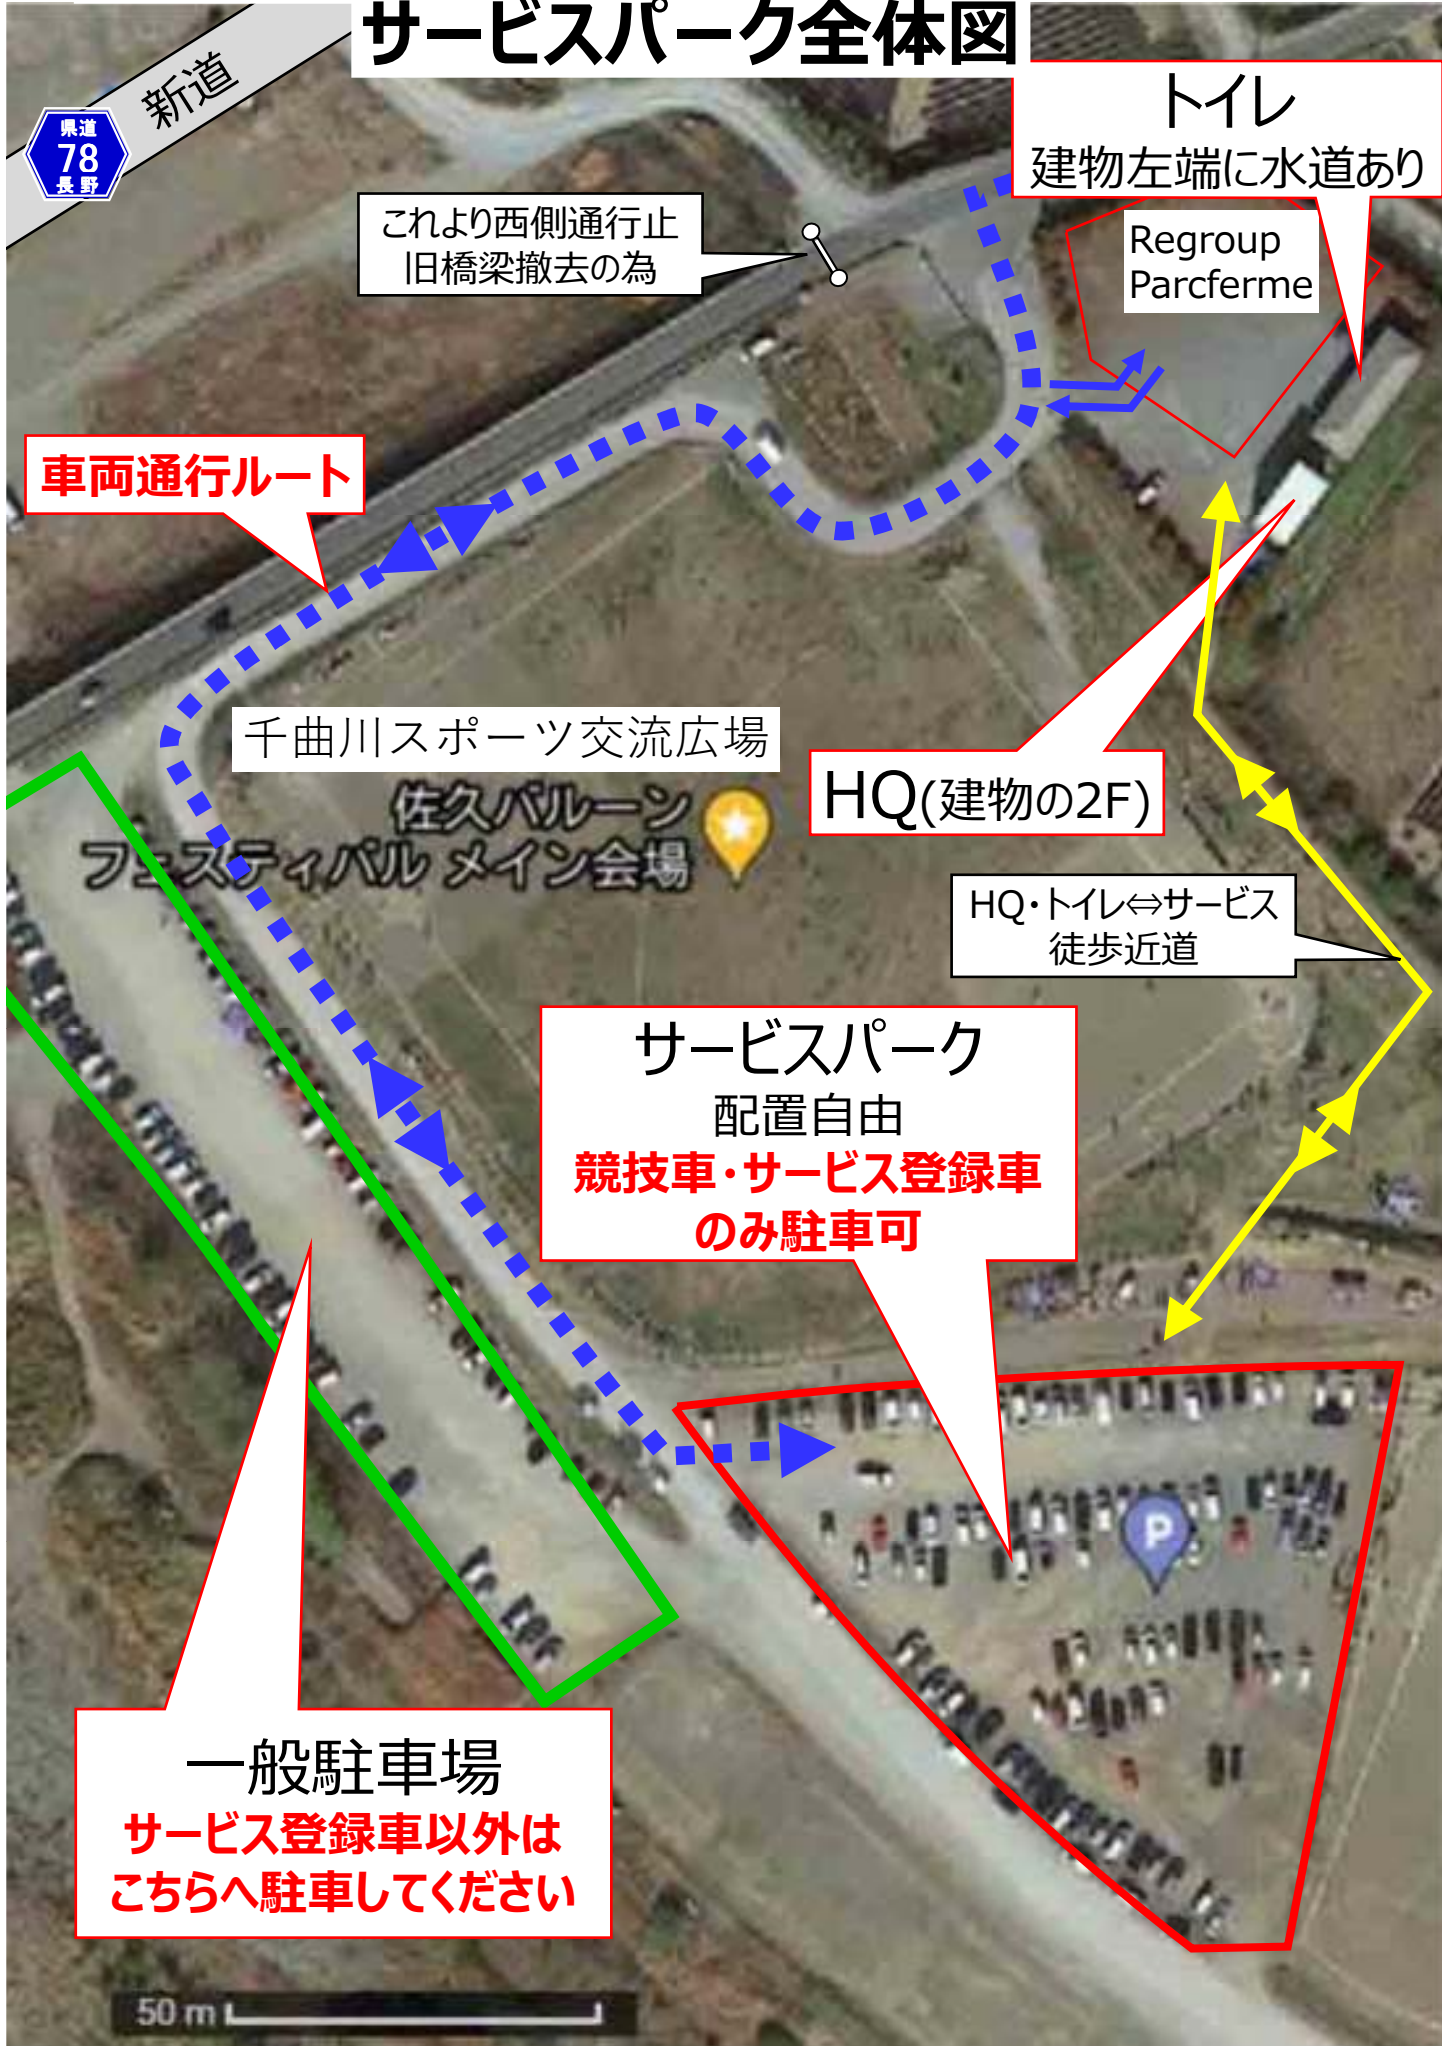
サービスパーク全体図

県道 78 長野

新道

トイレ
建物左端に水道あり

これより西側通行止
旧橋梁撤去の為

Regroup
Parcferme

車両通行ルート

千曲川スポーツ交流広場

佐久バルーン
フェスティバル メイン会場

HQ(建物の2F)

HQ・トイレ⇔サービス
徒歩近道

サービスパーク
配置自由
競技車・サービス登録車
のみ駐車可

P

一般駐車場
サービス登録車以外は
こちらへ駐車してください

50 m